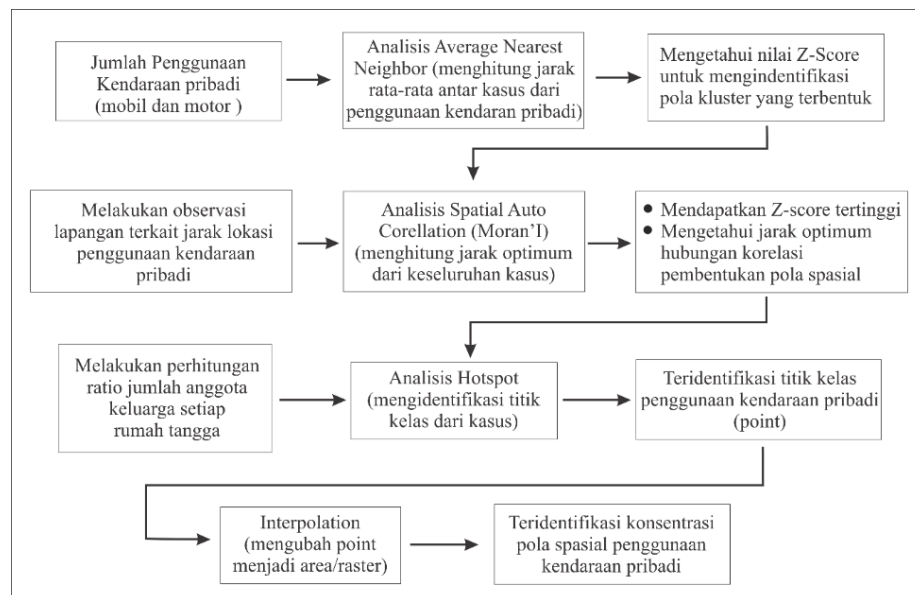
Jumlah Penggunaan Kendaraan pribadi (mobil dan motor )

Analisis Average Nearest Neighbor (menghitung jarak rata-rata antar kasus dari penggunaan kendaran pribadi)

Mengetahui nilai Z-Score untuk mengindentifikasi pola kluster yang terbentuk

Melakukan observasi lapangan terkait jarak lokasi penggunaan kendaraan pribadi

Analisis Spatial Auto Corellation (Moran'I) (menghitung jarak optimum dari keseluruhan kasus)

• Mendapatkan Z-score tertinggi
• Mengetahui jarak optimum hubungan korelasi pembentukan pola spasial

Melakukan perhitungan ratio jumlah anggota keluarga setiap rumah tangga

Analisis Hotspot (mengidentifikasi titik kelas dari kasus)

Teridentifikasi titik kelas penggunaan kendaraan pribadi (point)

Interpolation (mengubah point menjadi area/raster)

Teridentifikasi konsentrasi pola spasial penggunaan kendaraan pribadi